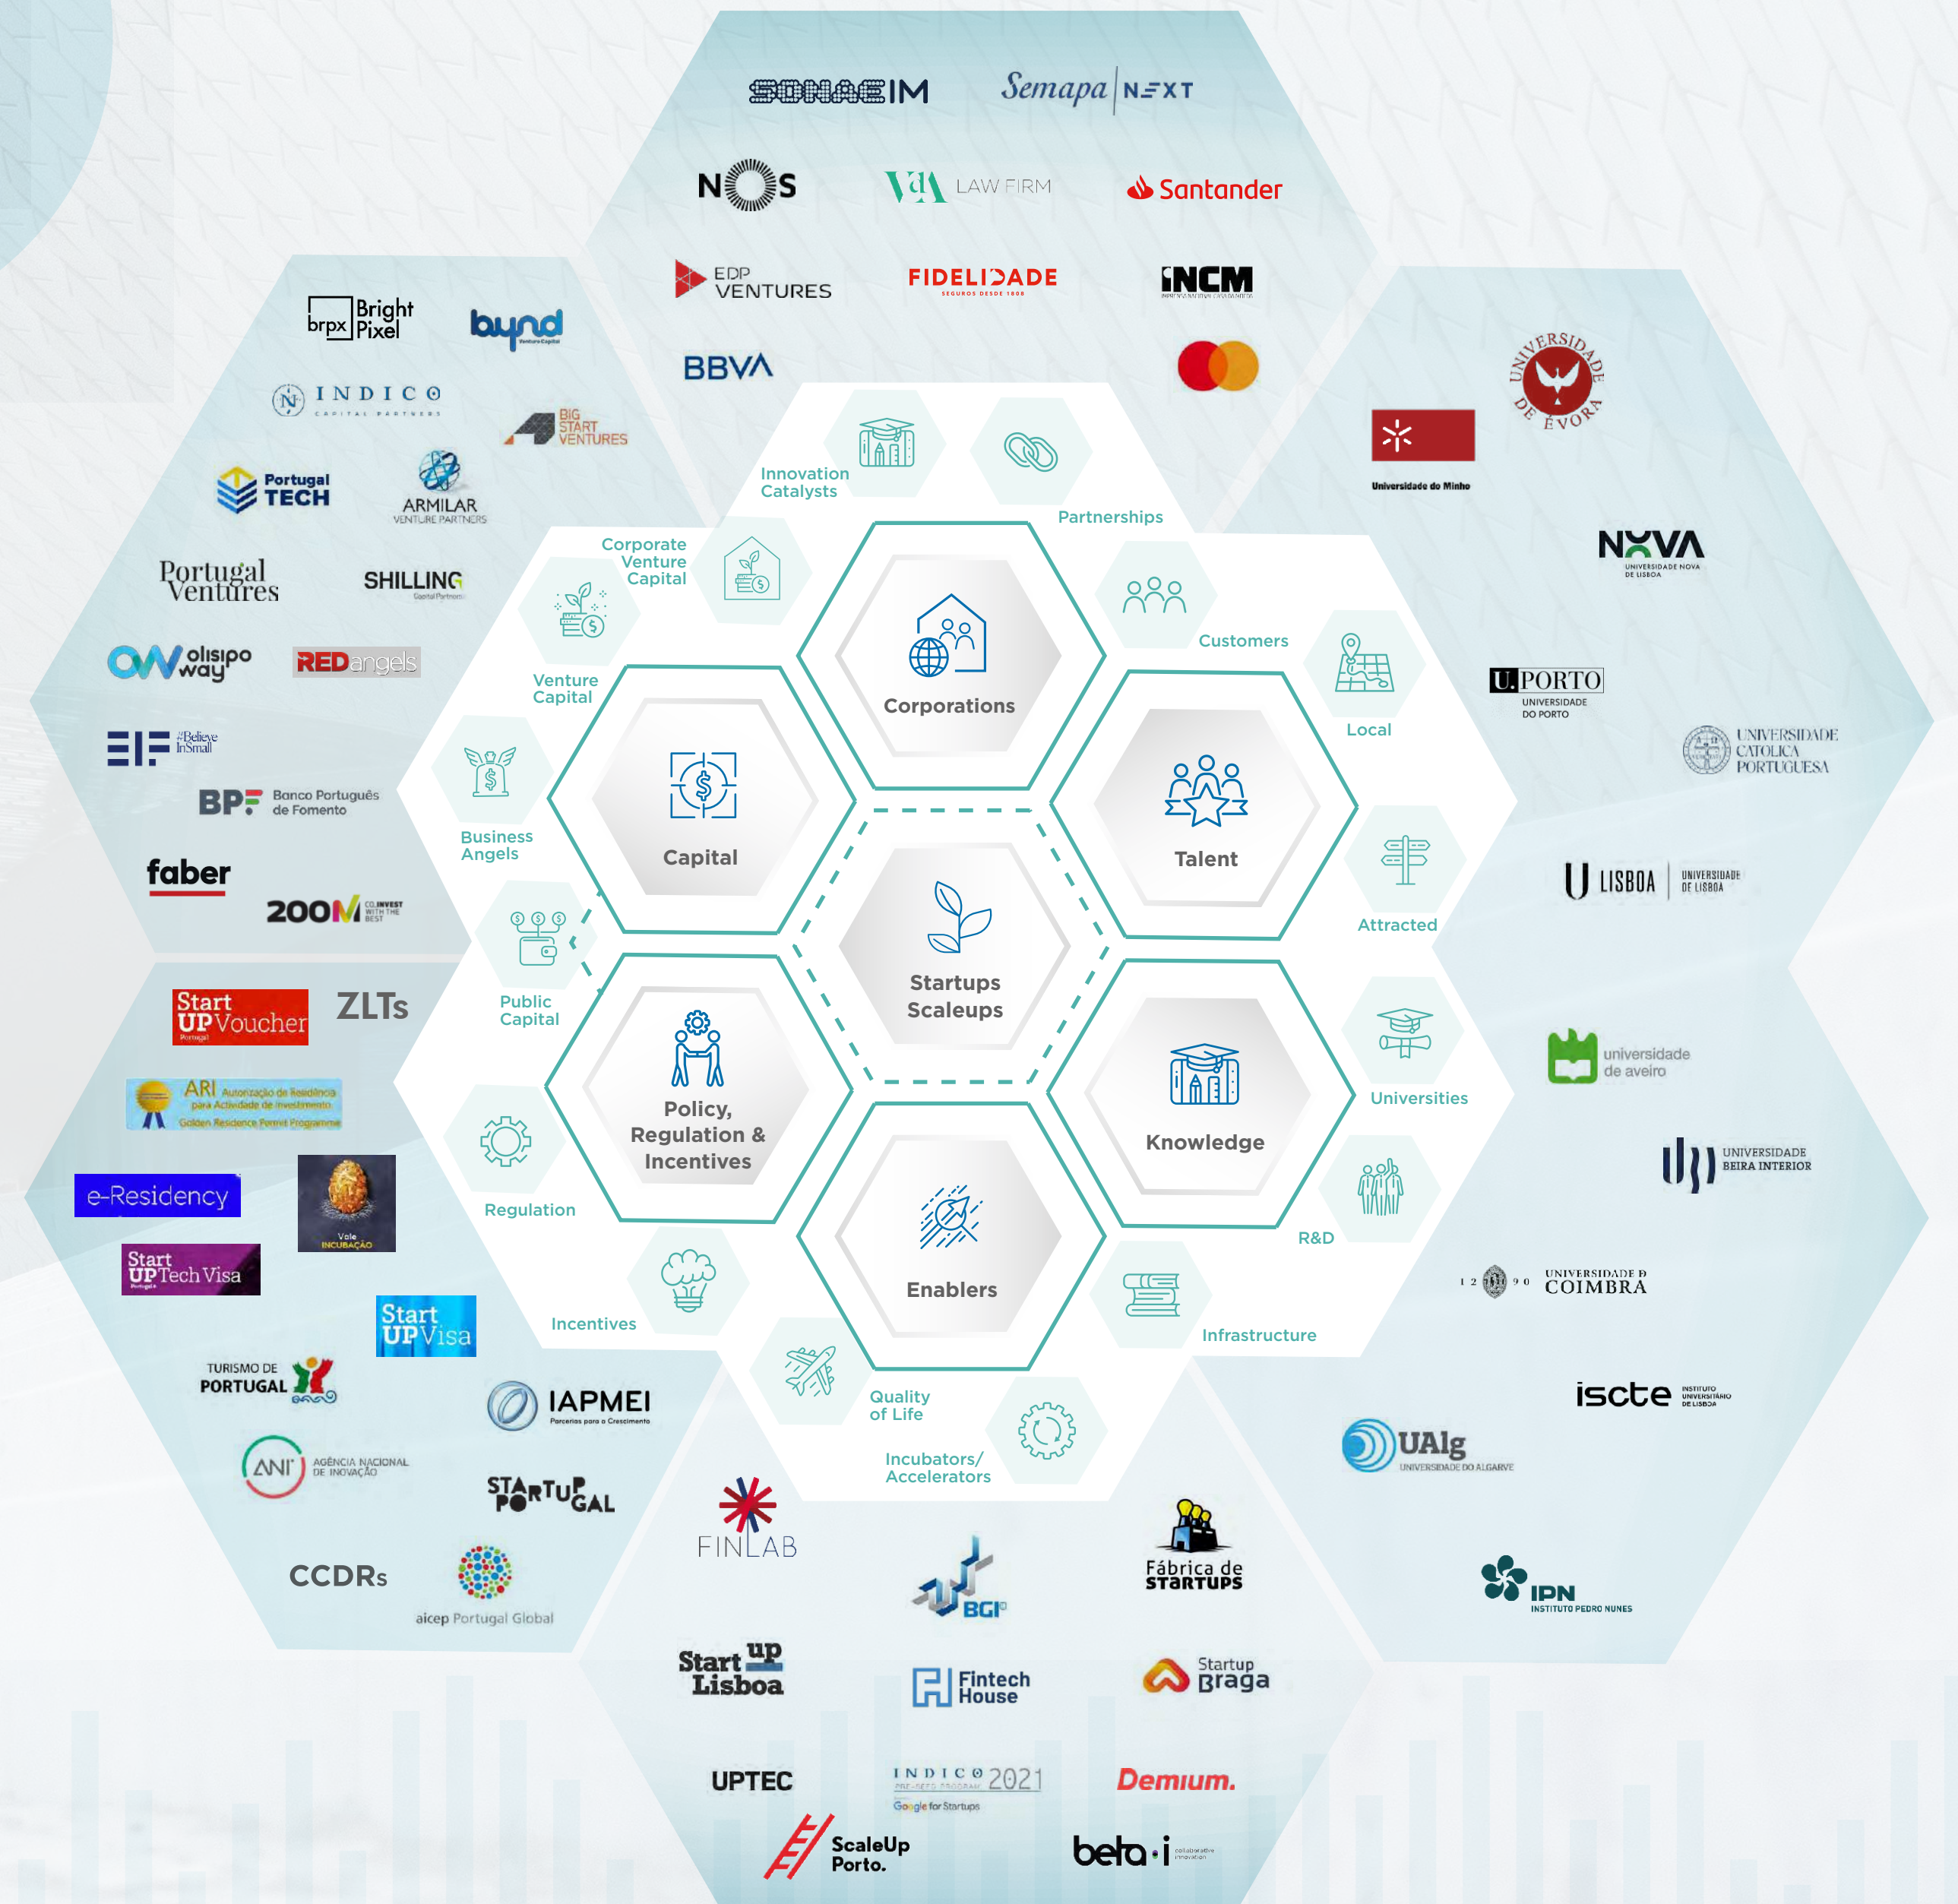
SONAE IM
Semapa NEXT
NOS
VdA LAW FIRM
Santander
EDP VENTURES
FIDELIDADE
INCM
BBVA

brpx Bright Pixel
bynd
INDICO CAPITAL PARTNERS
BIG START VENTURES
Portugal TECH
ARMILAR VENTURE PARTNERS
Portugal Ventures
SHILLING
olisipo way
REDangels
EIF #Believe InSmall
BPF Banco Português de Fomento
faber
200M CO-INVEST WITH THE BEST

Universidade do Minho
UNIVERSIDADE DE ÉVORA
NOVA UNIVERSIDADE NOVA DE LISBOA
U.PORTO UNIVERSIDADE DO PORTO
UNIVERSIDADE CATÓLICA PORTUGUESA
U LISBOA UNIVERSIDADE DE LISBOA
universidade de aveiro
UNIVERSIDADE BEIRA INTERIOR
1290 UNIVERSIDADE D COIMBRA
iscte INSTITUTO UNIVERSITÁRIO DE LISBOA
UAlg UNIVERSIDADE DO ALGARVE
IPN INSTITUTO PEDRO NUNES

Innovation Catalysts
Partnerships
Corporate Venture Capital
Customers
Venture Capital
Local
Business Angels
Attracted
Public Capital
Universities
Regulation
R&D
Incentives
Infrastructure
Quality of Life
Incubators/ Accelerators

Corporations
Capital
Talent
Startups Scaleups
Policy, Regulation & Incentives
Knowledge
Enablers

Start UP Voucher
ZLTs
ARI Autorização de Residência para Actividade de Investimento Golden Residence Permit Programme
e-Residency
Vale INCUBAÇÃO
Start UP Tech Visa
Start UP Visa
TURISMO DE PORTUGAL
IAPMEI Parceiros para o Crescimento
ANI AGÊNCIA NACIONAL DE INOVAÇÃO
STARTUP PORTUGAL
CCDRs
aicep Portugal Global

FINLAB
BGI
Fábrica de Startups
Start up Lisboa
Fintech House
Startup Braga
UPTEC
INDICO 2021 PRE-SEED PROGRAM Google for Startups
Demium.
ScaleUp Porto.
beta-i collaborative innovation